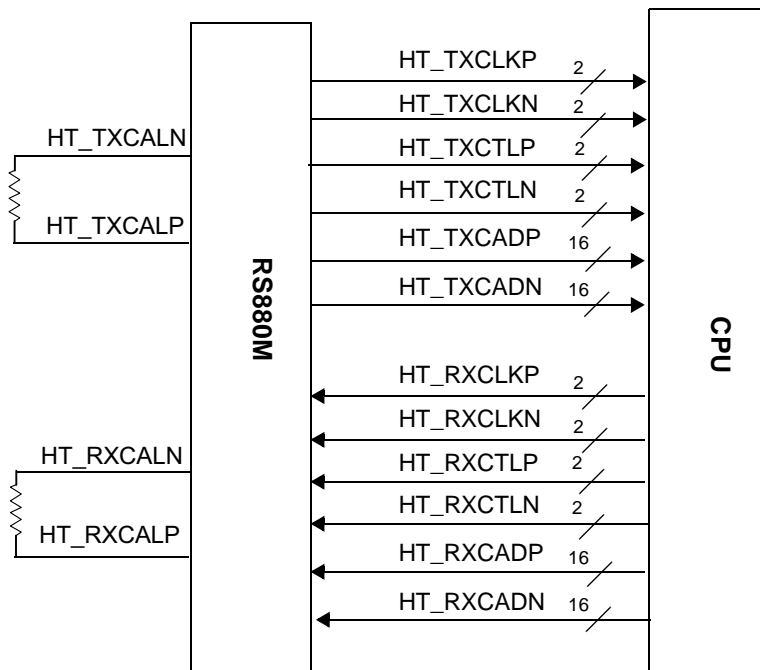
HT_TXCALN

HT_TXCALP

HT_RXCALN

HT_RXCALP

RS880M

HT_TXCLKP 2
HT_TXCLKN 2
HT_TXCTLP 2
HT_TXCTLN 2
HT_TXCADP 16
HT_TXCADN 16
HT_RXCLKP 2
HT_RXCLKN 2
HT_RXCTLP 2
HT_RXCTLN 2
HT_RXCADP 16
HT_RXCADN 16

CPU